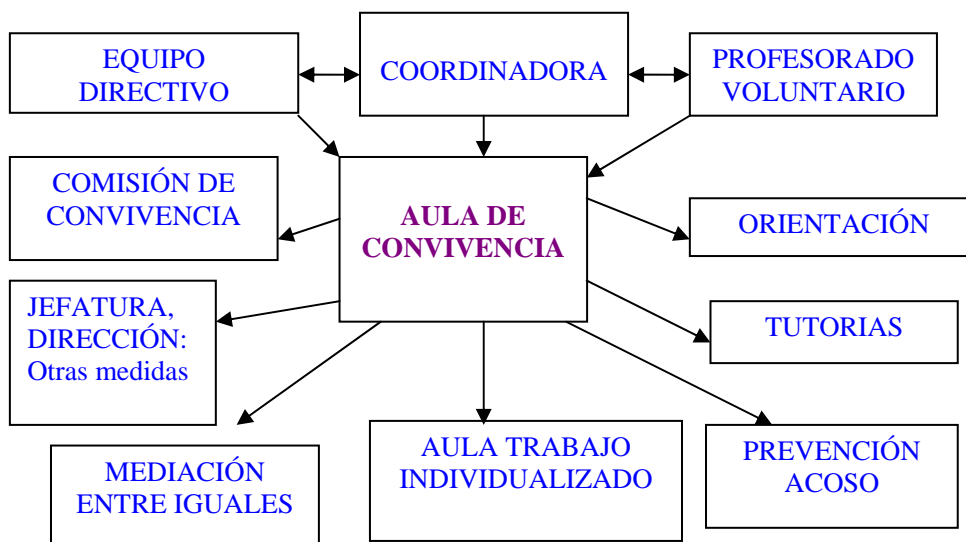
EQUIPO DIRECTIVO

COORDINADORA

PROFESORADO VOLUNTARIO

COMISIÓN DE CONVIVENCIA

AULA DE CONVIVENCIA

ORIENTACIÓN

JEFATURA, DIRECCIÓN: Otras medidas

TUTORIAS

MEDIACIÓN ENTRE IGUALES

AULA TRABAJO INDIVIDUALIZADO

PREVENCIÓN ACOSO